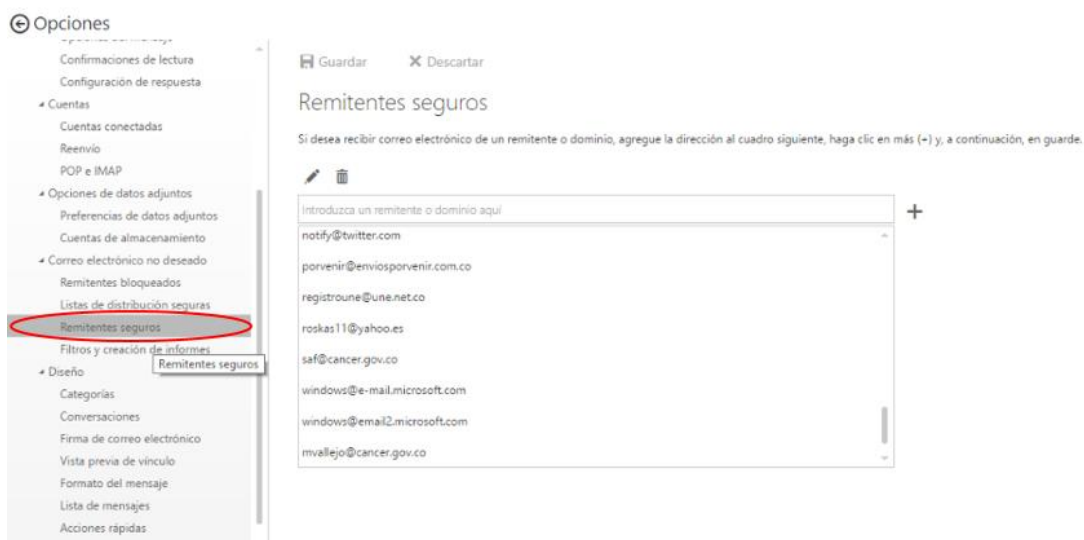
Opciones

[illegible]
Confirmaciones de lectura
Configuración de respuesta
Cuentas
Cuentas conectadas
Reenvío
POP e IMAP
Opciones de datos adjuntos
Preferencias de datos adjuntos
Cuentas de almacenamiento
Correo electrónico no deseado
Remitentes bloqueados
Listas de distribución seguras
Remitentes seguros
Filtros y creación de informes
Remitentes seguros
Diseño
Categorías
Conversaciones
Firma de correo electrónico
Vista previa de vínculo
Formato del mensaje
Lista de mensajes
Acciones rápidas

Guardar
Descartar

Remitentes seguros

Si desea recibir correo electrónico de un remitente o dominio, agregue la dirección al cuadro siguiente, haga clic en más (+) y, a continuación, en guarde.

Introduzca un remitente o dominio aquí
+

notify@twitter.com
porvenir@enviosporvenir.com.co
registroune@une.net.co
roskas11@yahoo.es
saf@cancer.gov.co
windows@e-mail.microsoft.com
windows@email2.microsoft.com
mvallejo@cancer.gov.co